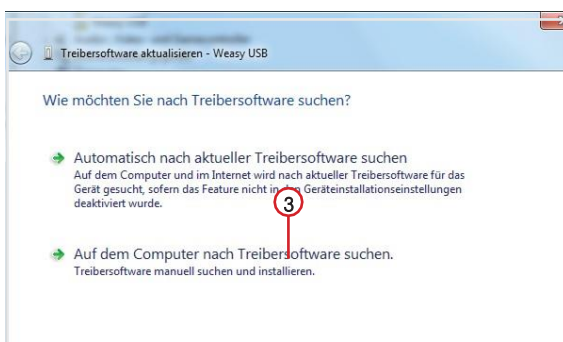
Treibersoftware aktualisieren - Weasy USB

Wie möchten Sie nach Treibersoftware suchen?

Automatisch nach aktueller Treibersoftware suchen
Auf dem Computer und im Internet wird nach aktueller Treibersoftware für das Gerät gesucht, sofern das Feature nicht in den Geräteinstallationseinstellungen deaktiviert wurde.

3

Auf dem Computer nach Treibersoftware suchen.
Treibersoftware manuell suchen und installieren.